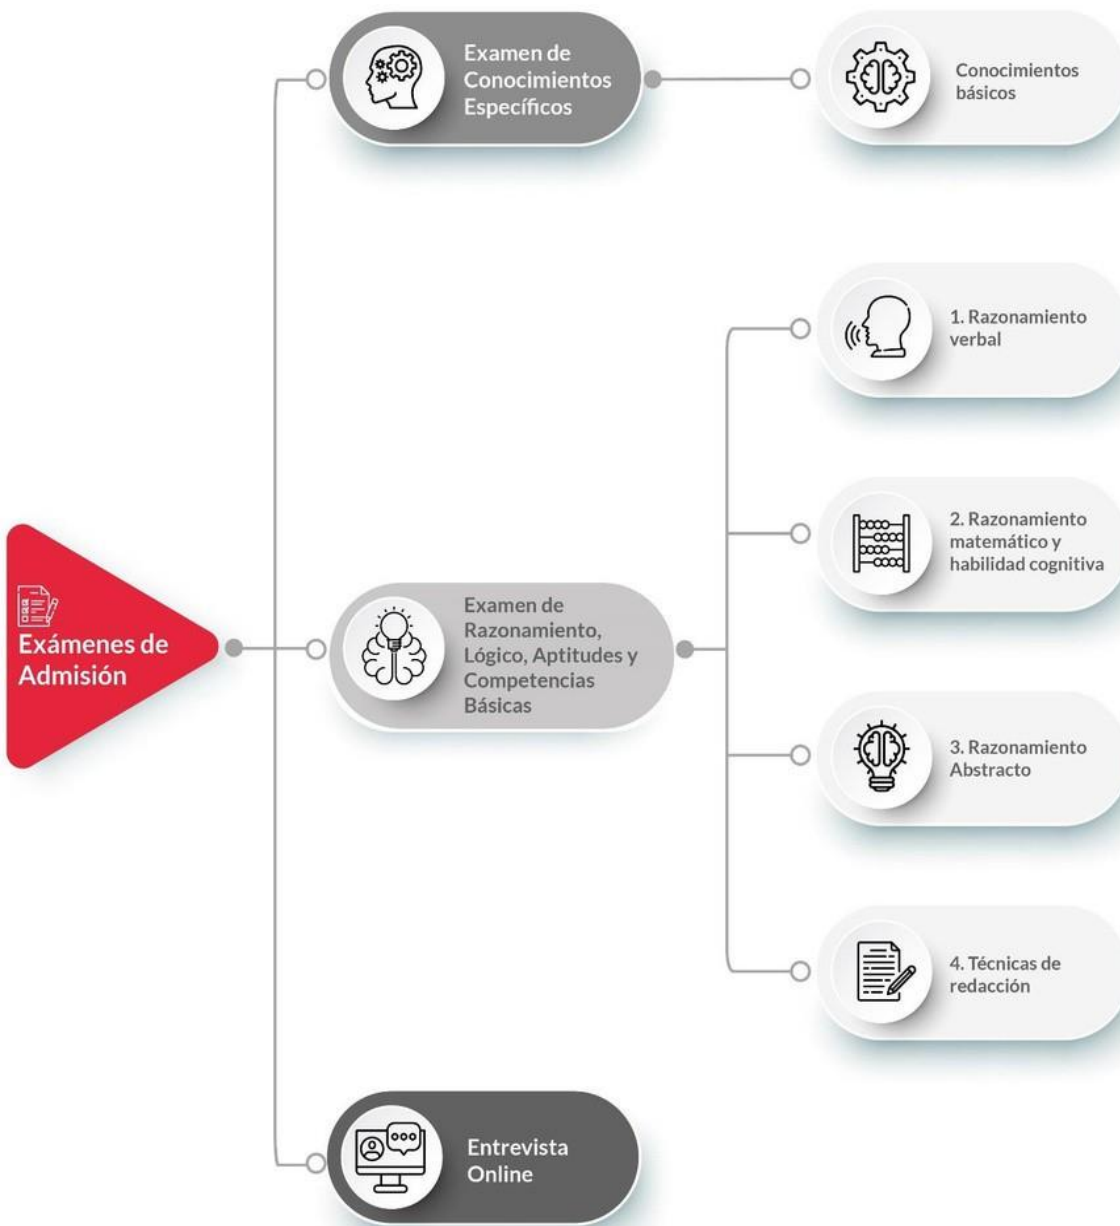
Exámenes de Admisión

Examen de Conocimientos Específicos

Conocimientos básicos

Examen de Razonamiento, Lógico, Aptitudes y Competencias Básicas

1. Razonamiento verbal

2. Razonamiento matemático y habilidad cognitiva

3. Razonamiento Abstracto

4. Técnicas de redacción

Entrevista Online